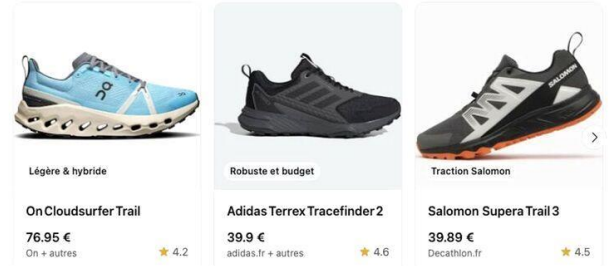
Légère & hybride

On Cloudsurfer Trail

76.95 €
On + autres
★ 4.2

Robuste et budget

Adidas Terrex Tracefinder 2

39.9 €
adidas.fr + autres
★ 4.6

SALOMON

Traction Salomon

Salomon Supera Trail 3

39.89 €
Decathlon.fr
★ 4.5